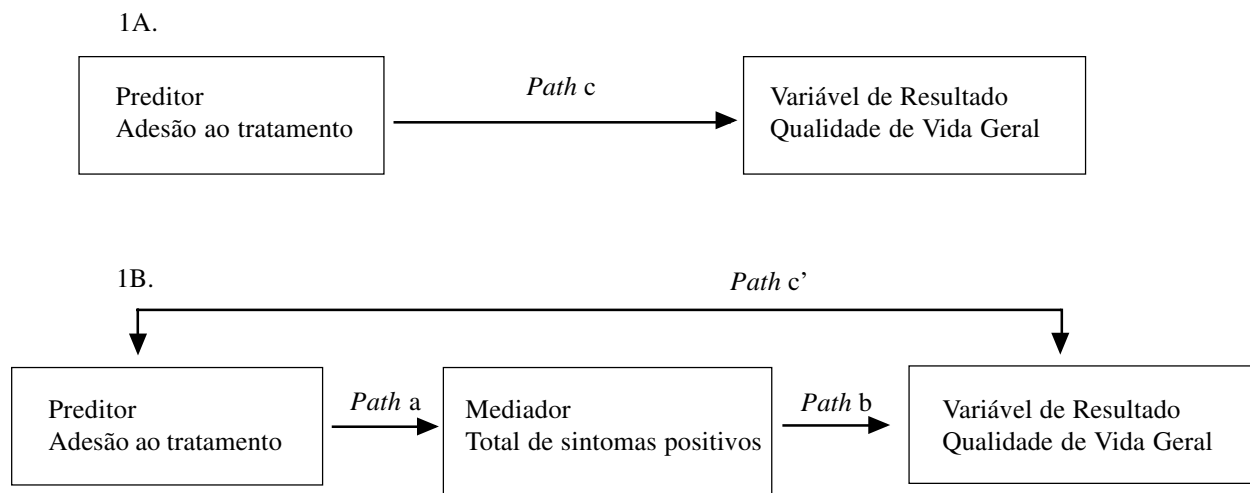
1A.

Preditor
Adesão ao tratamento

*Path* c

Variável de Resultado
Qualidade de Vida Geral

1B.

*Path* c'

Preditor
Adesão ao tratamento

*Path* a

Mediador
Total de sintomas positivos

*Path* b

Variável de Resultado
Qualidade de Vida Geral